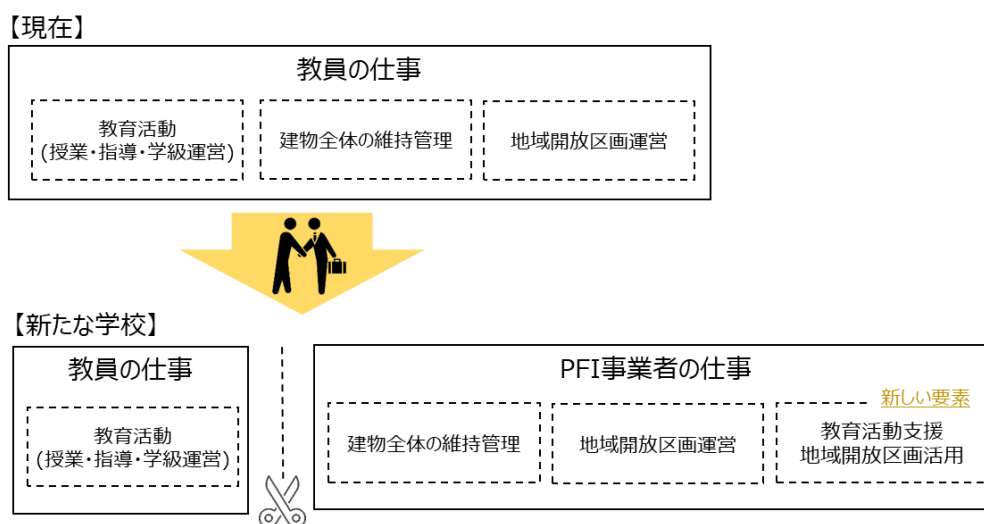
【現在】

教員の仕事

教育活動
(授業･指導･学級運営)

建物全体の維持管理

地域開放区画運営

【新たな学校】

教員の仕事

教育活動
(授業･指導･学級運営)

PFI事業者の仕事

新しい要素

建物全体の維持管理

地域開放区画運営

教育活動支援
地域開放区画活用